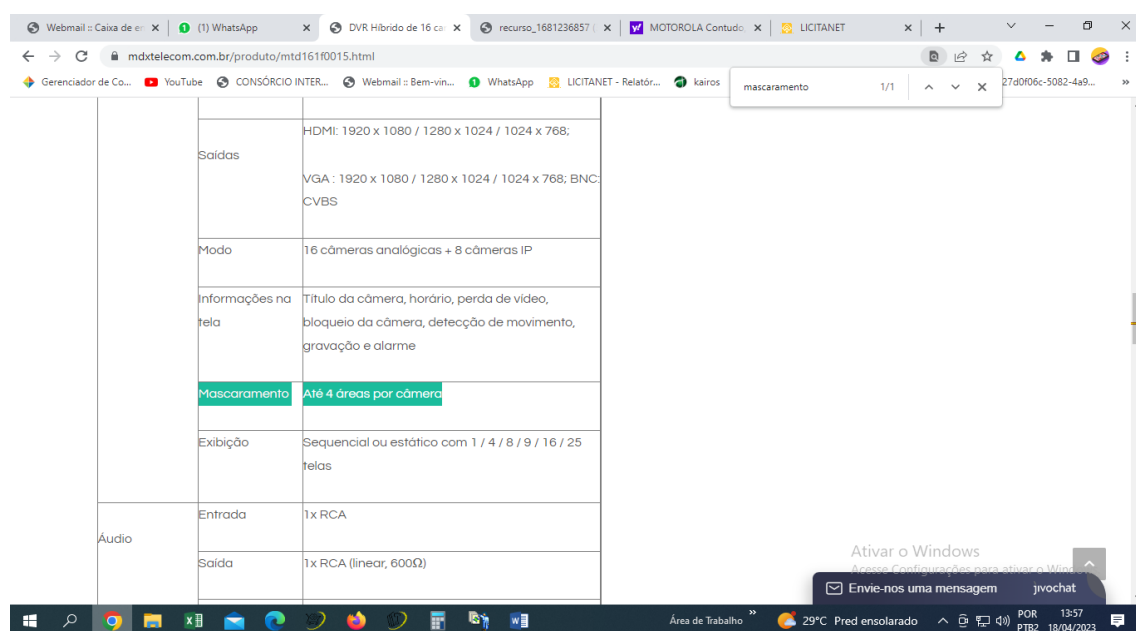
Webmail :: Caixa de e ×
(1) WhatsApp ×
DVR Híbrido de 16 ca ×
recurso_1681236857 ×
MOTOROLA Contudo ×
LICITANET ×
+

mdxtelecom.com.br/produto/mtd161f0015.html

Gerenciador de Co... YouTube CONSÓRCIO INTER... Webmail :: Bem-vin... WhatsApp LICITANET - Relatór... kairos 27d0f06c-5082-4a9...

mascaramento 1/1

| | | |
|---|---|---|
| | Saídas | HDMI: 1920 x 1080 / 1280 x 1024 / 1024 x 768; VGA : 1920 x 1080 / 1280 x 1024 / 1024 x 768; BNC: CVBS |
| | Modo | 16 câmeras analógicas + 8 câmeras IP |
| | Informações na tela | Título da câmera, horário, perda de vídeo, bloqueio da câmera, detecção de movimento, gravação e alarme |
| | Mascaramento | Até 4 áreas por câmera |
| | Exibição | Sequencial ou estático com 1 / 4 / 8 / 9 / 16 / 25 telas |
| Áudio | Entrada | 1x RCA |
| | Saída | 1x RCA (linear, 600Ω) |

Ativar o Windows
Acesse Configurações para ativar o Windows.

Envie-nos uma mensagem jivochat

Área de Trabalho 29°C Pred ensolarado POR PTB2 13:57 18/04/2023